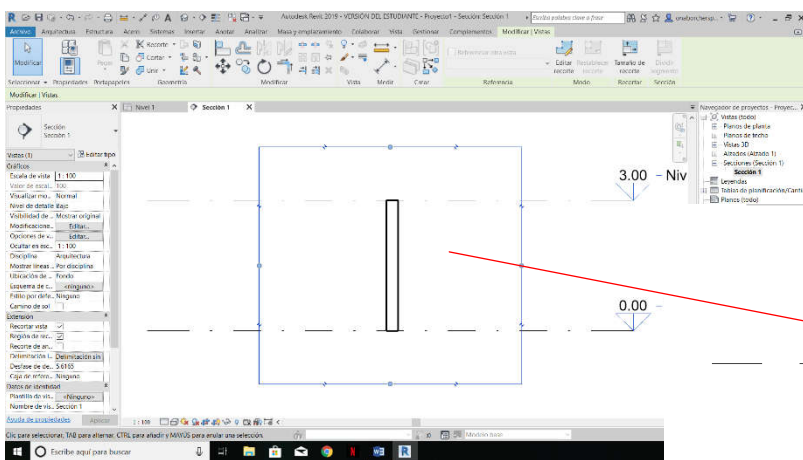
Autodesk Revit 2019 - VERSIÓN DEL ESTUDIANTE - Proyecto1 - Sección: Sección 1

Escriba palabra clave o frase

Archivo Arquitectura Estructura Acero Sistemas Insertar Anotar Analizar Masa y emplazamiento Colaborar Vista Gestionar Complementos Modificar | Vistas

Modificar

Pegar

Recortar

Cortar

Unir

Seleccionar Propiedades Portapapeles Geometría Modificar Vista Medir Crear Referencia Modo Recortar Sección

Editar recorte Restablecer recorte Tamaño de recorte Dividir segmento

Modificar | Vistas

Propiedades

Sección
Sección 1

Vistas (1) Editar tipo

Gráficos

| Escala de vista | 1 : 100 |
|---|---|
| Valor de escal... | 100 |
| Visualizar mo... | Normal |
| Nivel de detalle | Bajo |
| Visibilidad de ... | Mostrar original |
| Modificacione... | Editar... |
| Opciones de v... | Editar... |
| Ocultar en esc... | 1 : 100 |
| Disciplina | Arquitectura |
| Mostrar líneas ... | Por disciplina |
| Ubicación de ... | Fondo |
| Esquema de c... | <ninguno> |
| Estilo por defe... | Ninguno |
| Camino de sol | |

Extensión

| Recortar vista | ☑ |
|---|---|
| Región de rec... | ☑ |
| Recorte de an... | |
| Delimitación l... | Delimitación sin |
| Desfase de de... | 5.6165 |
| Caja de refere... | Ninguno |

Datos de identidad

| Plantilla de vis... | <Ninguno> |
|---|---|
| Nombre de vis... | Sección 1 |

Ayuda de propiedades Aplicar

Nivel 1 Sección 1

3.00 Niv

0.00

1 : 100

Navegador de proyectos - Proyec...

Vistas (todo)
Planos de planta
Planos de techo
Vistas 3D
Alzados (Alzado 1)
Secciones (Sección 1)
Sección 1
Leyendas
Tablas de planificación/Canti
Planos (todo)

Clic para seleccionar; TAB para alternar; CTRL para añadir y MAYÚS para anular una selección.

:0 Modelo base

Escribe aquí para buscar